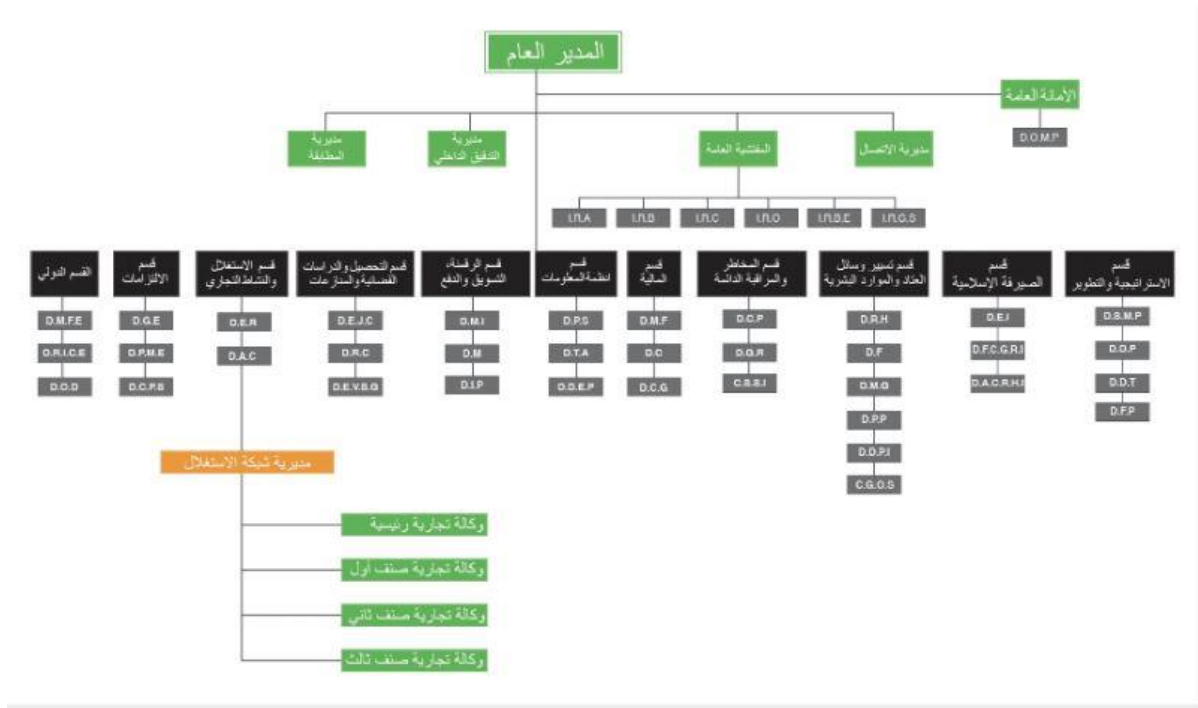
المدير العام

الأمانة العامة

D.O.M.P

مديرية المطابقة

مديرية التدقيق الداخلي

المفتشية العامة

مديرية الاتصال

I.R.A

I.R.B

I.R.C

I.R.O

I.R.B.E

I.R.G.S

القسم الدولي

D.M.F.E

D.R.I.C.E

D.O.D

قسم الالتزامات

D.G.E

D.P.M.E

D.C.P.B

قسم الاستغلال والنشاط التجاري

D.E.R

D.A.C

قسم التحصيل والدراسات القضائية والمنازعات

D.E.J.C

D.R.C

D.E.V.B.G

قسم الرقمنة، التسويق والدفع

D.M.I

D.M

D.I.P

قسم أنظمة المعلومات

D.P.S

D.T.A

D.D.E.P

قسم المالية

D.M.F

D.C

D.C.G

قسم المخاطر والمراقبة الدائمة

D.C.P

D.G.R

C.S.S.I

قسم تسيير وسائل العتاد والموارد البشرية

D.R.H

D.F

D.M.G

D.P.P

D.D.P.I

C.G.O.S

قسم الصيرفة الإسلامية

D.E.I

D.F.C.G.R.I

D.A.C.R.H.I

قسم الاستراتيجية والتطوير

D.S.M.P

D.O.P

D.D.T

D.F.P

مديرية شبكة الاستغلال

وكالة تجارية رئيسية

وكالة تجارية صنف أول

وكالة تجارية صنف ثاني

وكالة تجارية صنف ثالث